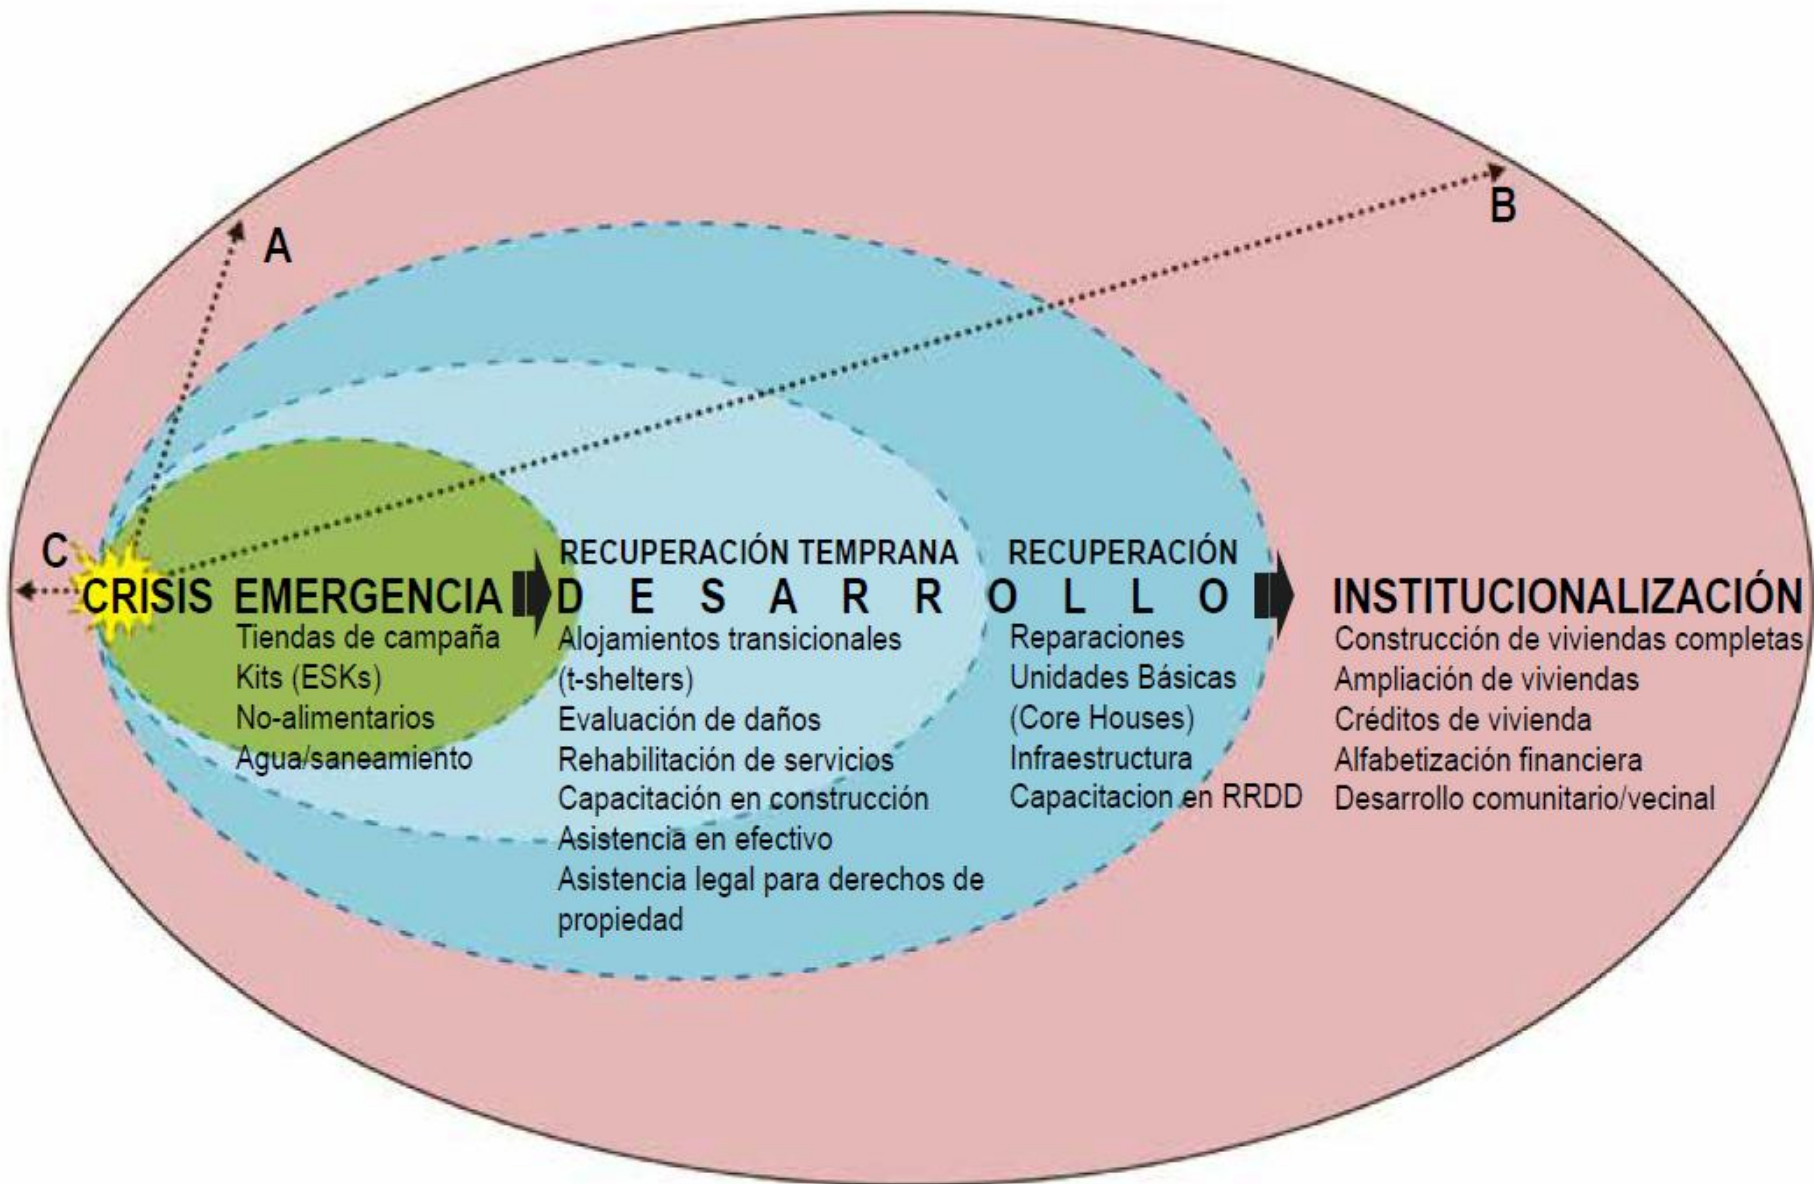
B

A

C

CRISIS EMERGENCIA

Tiendas de campaña
Kits (ESKs)
No-alimentarios
Agua/saneamiento

RECUPERACIÓN TEMPRANA

D E S A R R O L L O

Alojamientos transicionales (t-shelters)
Evaluación de daños
Rehabilitación de servicios
Capacitación en construcción
Asistencia en efectivo
Asistencia legal para derechos de propiedad

RECUPERACIÓN

Reparaciones
Unidades Básicas (Core Houses)
Infraestructura
Capacitacion en RRDD

INSTITUCIONALIZACIÓN

Construcción de viviendas completas
Ampliación de viviendas
Créditos de vivienda
Alfabetización financiera
Desarrollo comunitario/vecinal